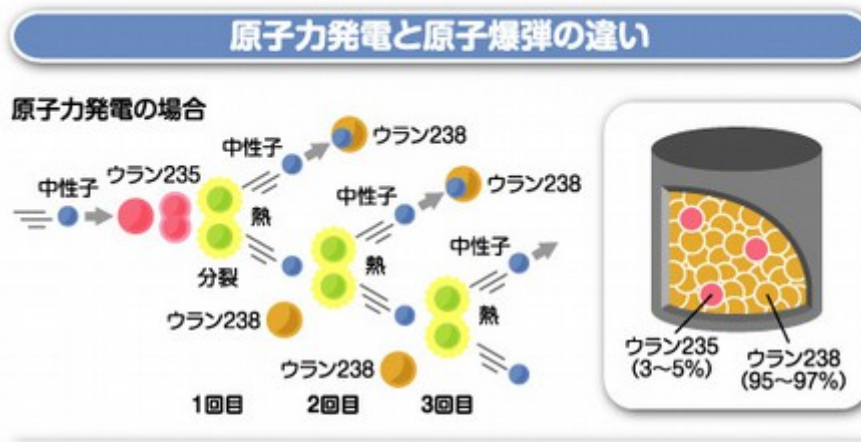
原子力発電と原子爆弾の違い

原子力発電の場合

中性子

ウラン235

熱

分裂

中性子

ウラン238

中性子

ウラン238

熱

中性子

熱

ウラン238

ウラン238

1回目

2回目

3回目

ウラン235
(3~5%)

ウラン238
(95~97%)